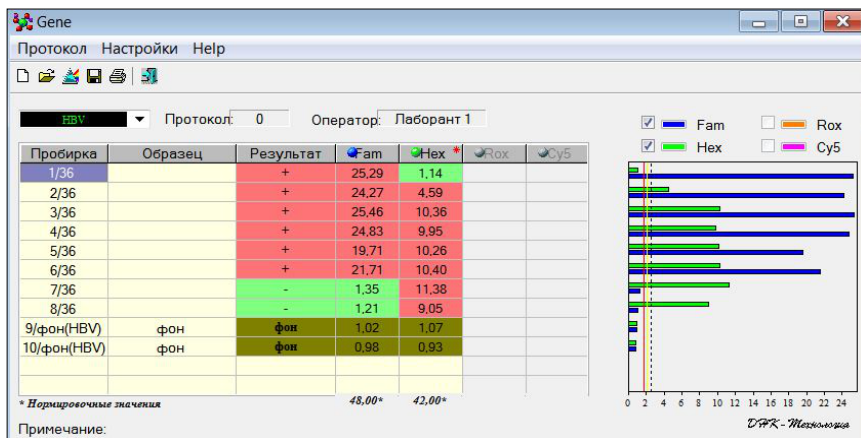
Gene

Протокол Настройки Help

HBV Протокол: 0 Оператор: Лаборант 1

| Пробирка | Образец | Результат | Fam | Hex * | Rox | Cy5 |
|---|---|---|---|---|---|---|
| 1/36 | | + | 25,29 | 1,14 | | |
| 2/36 | | + | 24,27 | 4,59 | | |
| 3/36 | | + | 25,46 | 10,36 | | |
| 4/36 | | + | 24,83 | 9,95 | | |
| 5/36 | | + | 19,71 | 10,26 | | |
| 6/36 | | + | 21,71 | 10,40 | | |
| 7/36 | | - | 1,35 | 11,38 | | |
| 8/36 | | - | 1,21 | 9,05 | | |
| 9/фон(HBV) | фон | фон | 1,02 | 1,07 | | |
| 10/фон(HBV) | фон | фон | 0,98 | 0,93 | | |
| | | | | | | |
| | | | | | | |

* Нормировочные значения 48,00* 42,00*

Примечание:

Fam Rox
Hex Cy5

0 2 4 6 8 10 12 14 16 18 20 22 24

ДНК - Технология